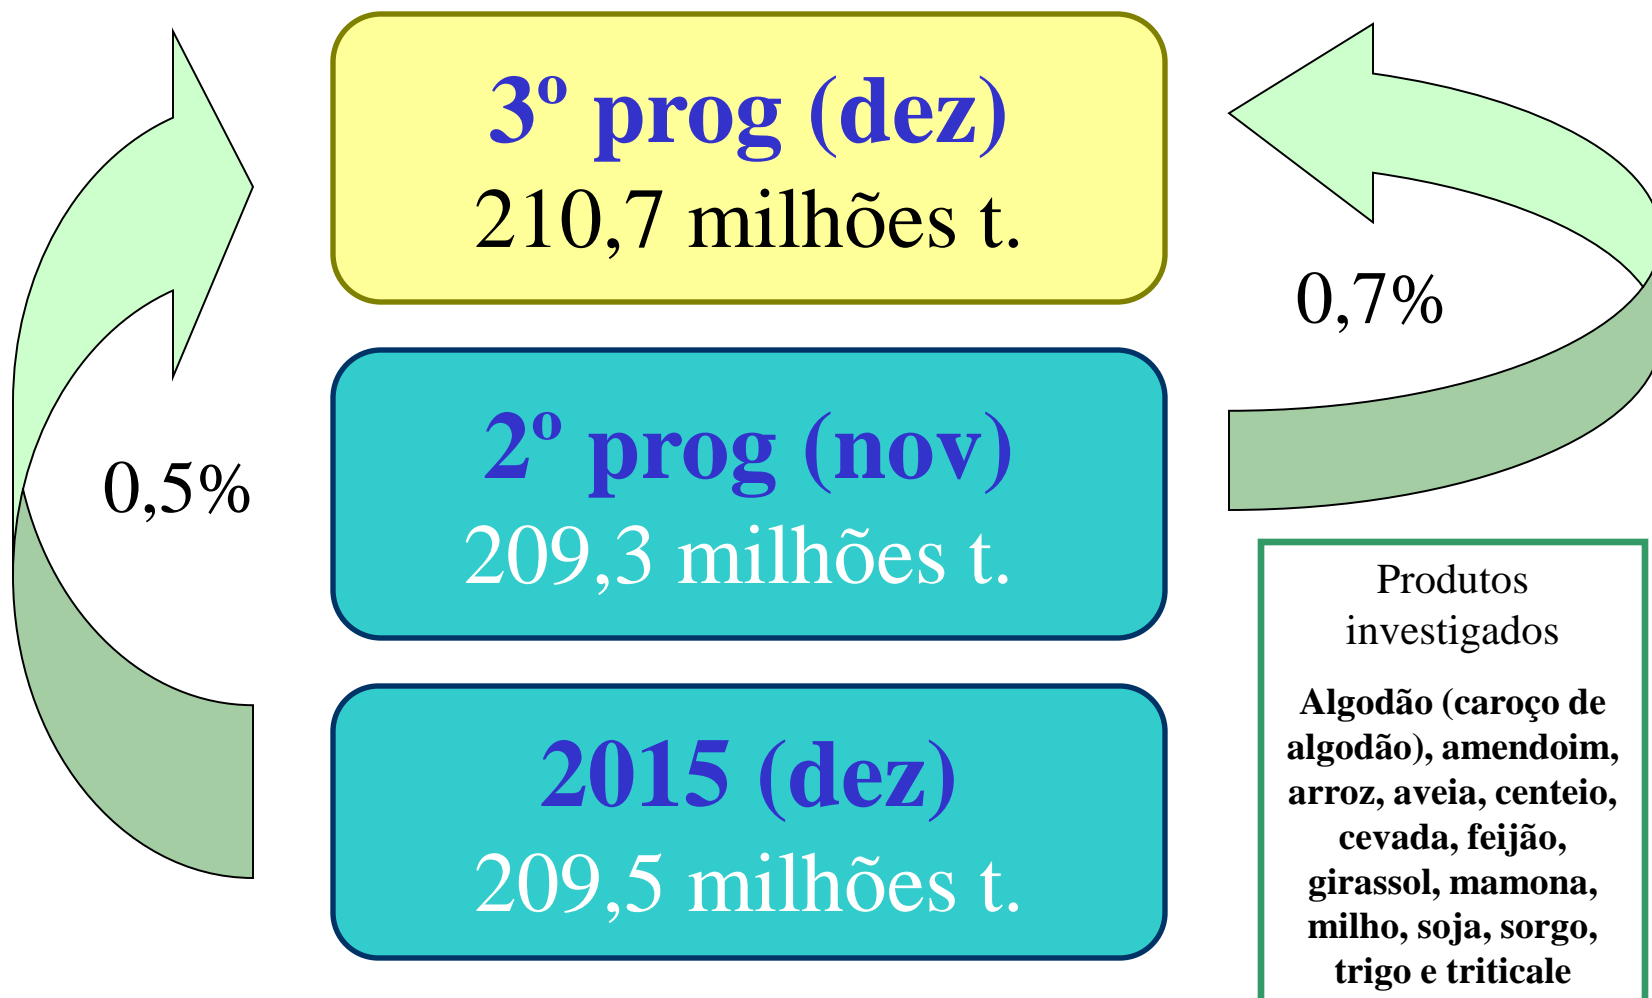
3º prog (dez)
210,7 milhões t.

0,5%

0,7%

2º prog (nov)
209,3 milhões t.

2015 (dez)
209,5 milhões t.

Produtos investigados

Algodão (caroço de algodão), amendoim, arroz, aveia, centeio, cevada, feijão, girassol, mamona, milho, soja, sorgo, trigo e triticale